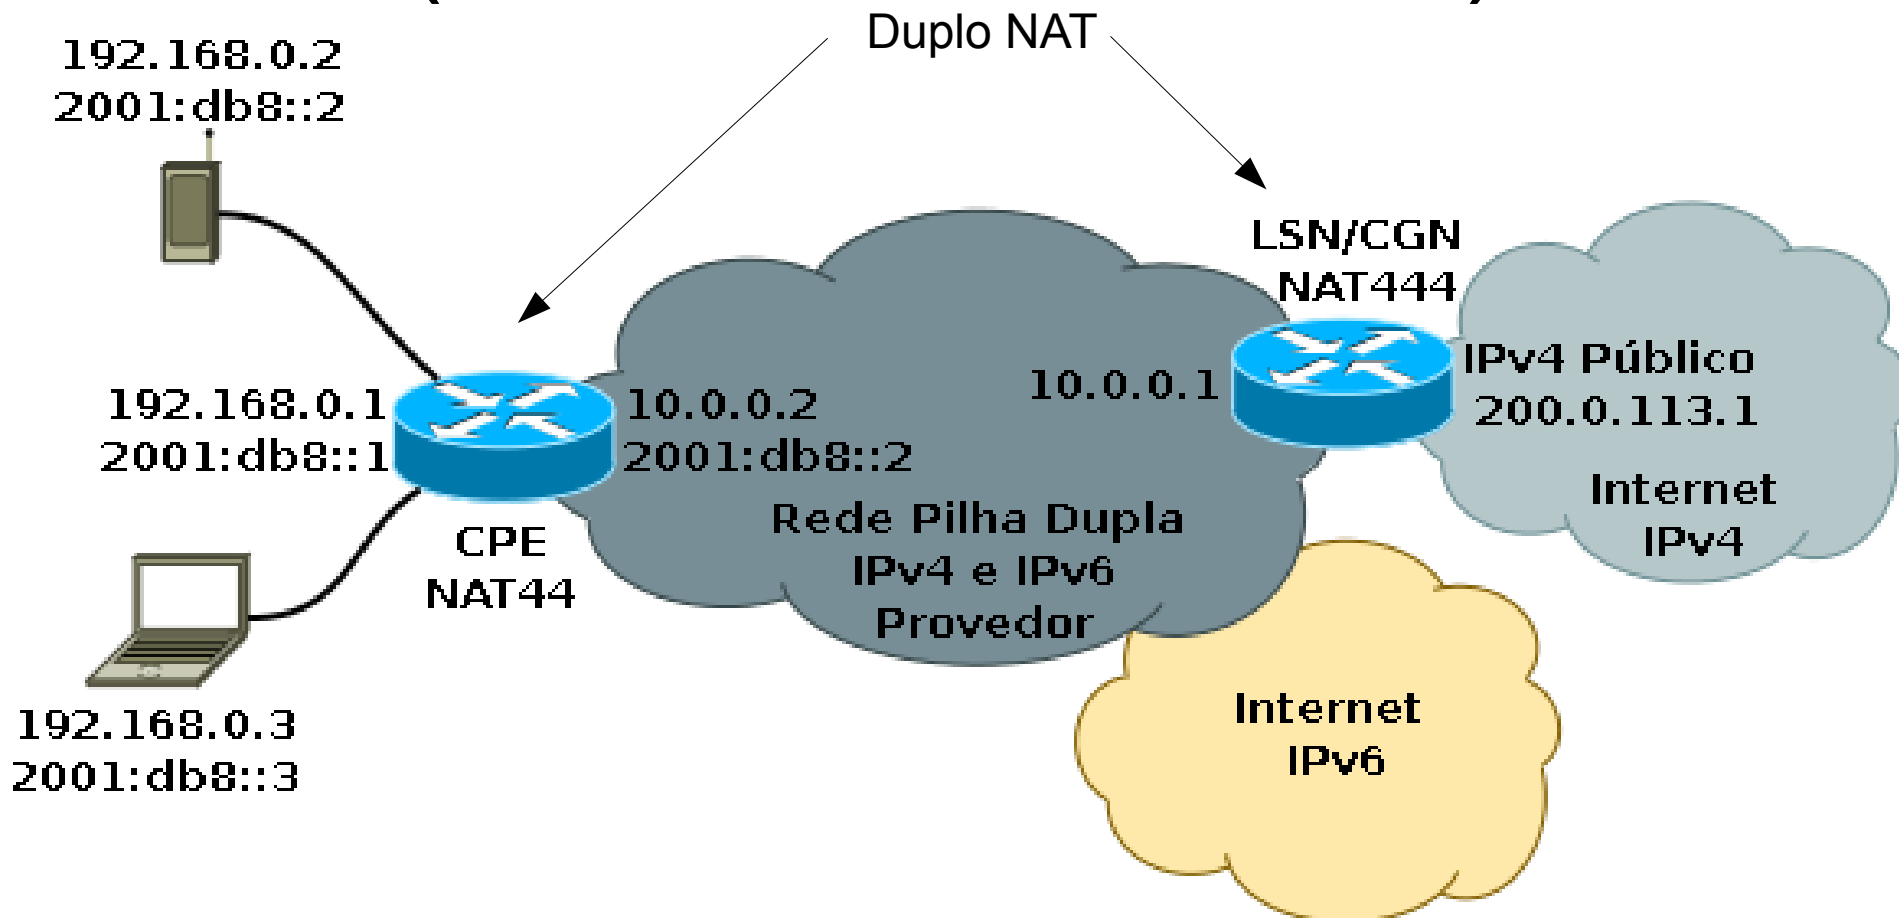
Duplo NAT

192.168.0.2
2001:db8::2

LSN/CGN
NAT444

192.168.0.1
2001:db8::1

10.0.0.2
2001:db8::2

10.0.0.1

IPv4 Público
200.0.113.1

Internet
IPv4

CPE
NAT44

Rede Pilha Dupla
IPv4 e IPv6
Provedor

192.168.0.3
2001:db8::3

Internet
IPv6